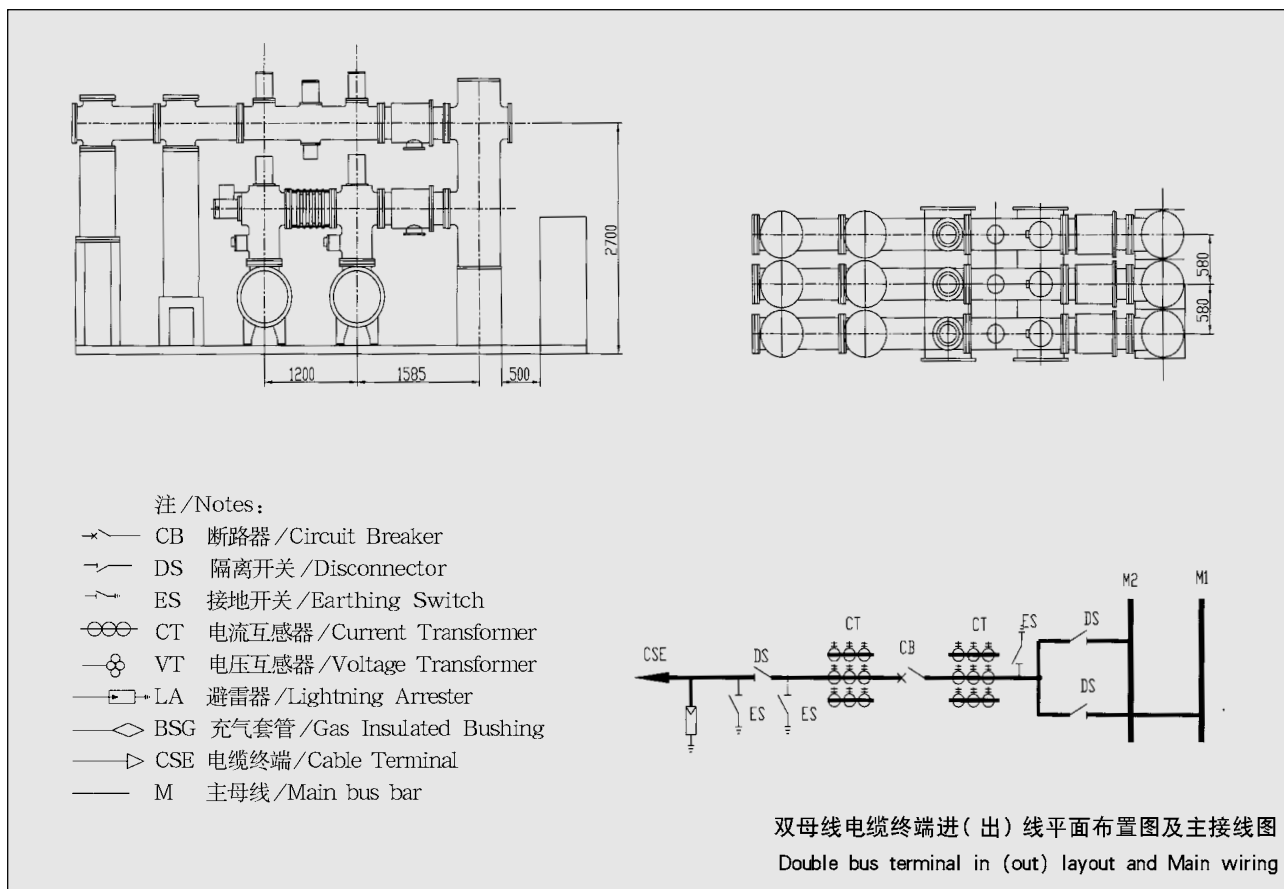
2700

1200 1585 500

580 580

注/Notes:
CB 断路器/Circuit Breaker
DS 隔离开关/Disconnector
ES 接地开关/Earthing Switch
CT 电流互感器/Current Transformer
VT 电压互感器/Voltage Transformer
LA 避雷器/Lightning Arrester
BSG 充气套管/Gas Insulated Bushing
CSE 电缆终端/Cable Terminal
M 主母线/Main bus bar

M2 M1
CT CT ES DS
CSE DS CB
DS
ES ES

双母线电缆终端进(出)线平面布置图及主接线图
Double bus terminal in (out) layout and Main wiring